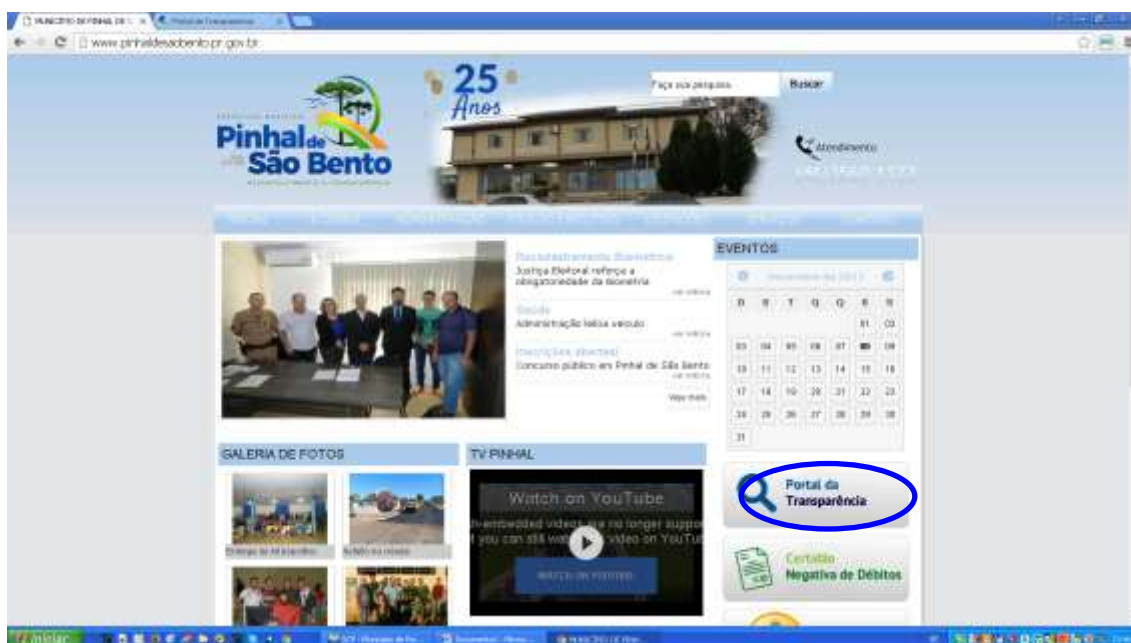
MUNICÍPIO DE PINHAL DE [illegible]
Portal da Transparência
www.pinhaldesaobento.pr.gov.br

Pinhal de São Bento

25 Anos

Faça sua pesquisa
Buscar

Atendimento

Recadastramento Biometrico
Justiça Eleitoral reforça a obrigatoriedade da biometria
ver notícia

Saúde
Administração leiloa veículo
ver notícia

Inscrições abertas!
Concurso público em Pinhal de São Bento
ver notícia

Veja mais

EVENTOS

Dezembro de 2013

| D | S | T | Q | Q | S | S |
|---|---|---|---|---|---|---|
| | | | | | 01 | 02 |
| 03 | 04 | 05 | 06 | 07 | 08 | 09 |
| 10 | 11 | 12 | 13 | 14 | 15 | 16 |
| 17 | 18 | 19 | 20 | 21 | 22 | 23 |
| 24 | 25 | 26 | 27 | 28 | 29 | 30 |
| 31 | | | | | | |

GALERIA DE FOTOS

TV PINHAL

Watch on YouTube
In-embedded videos are no longer suppo
you can still watch this video on YouTu
WATCH ON YOUTUBE

Portal da Transparência

Certidão Negativa de Débitos

Iniciar